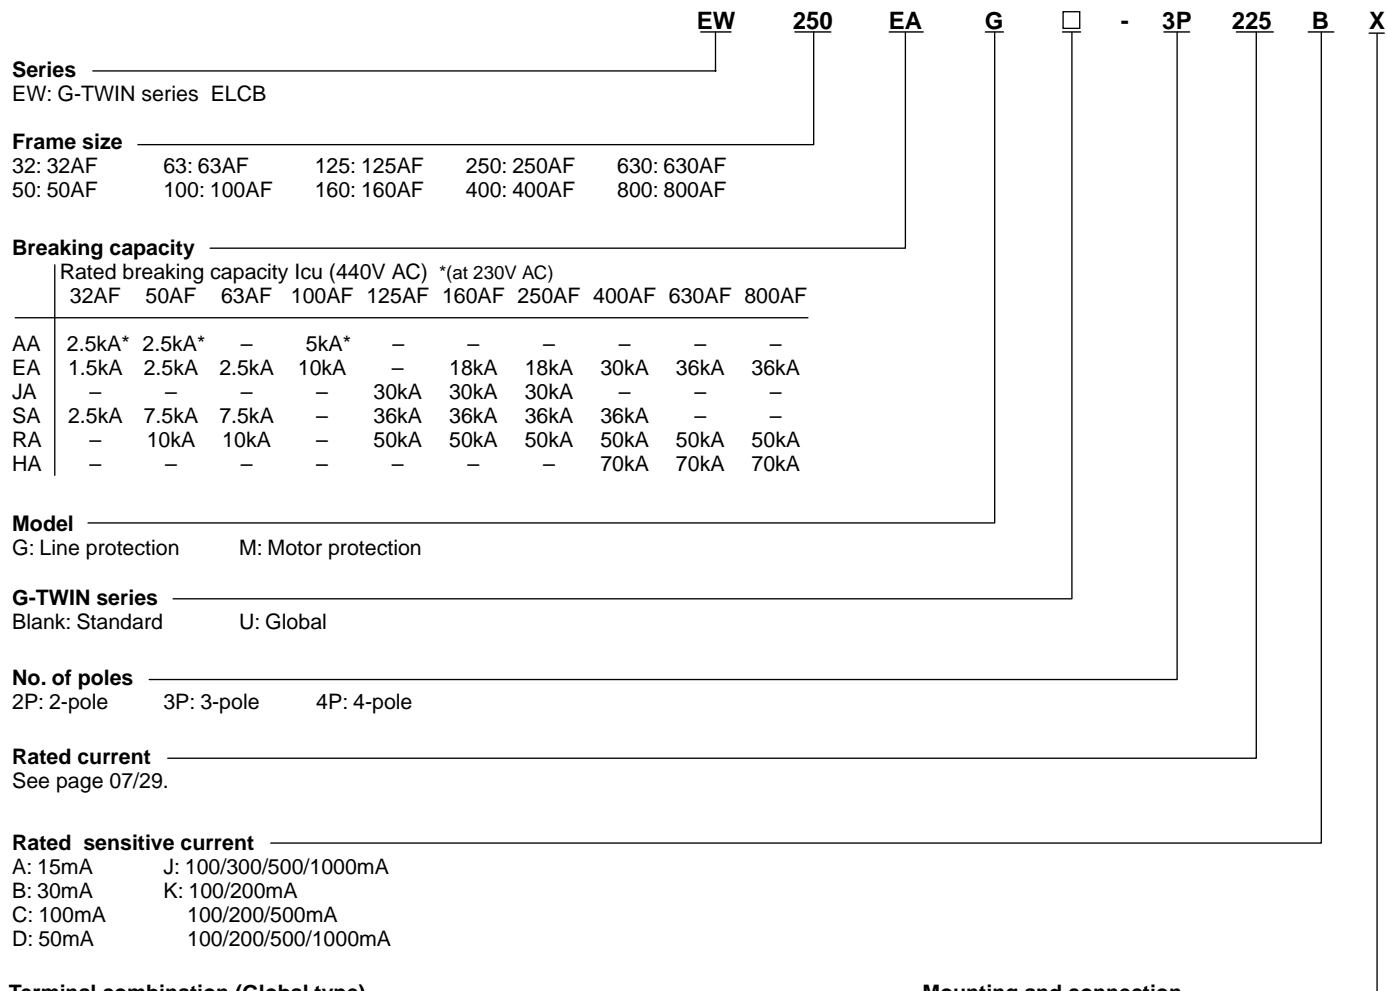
EW 250 EA G □ - 3P 225 B X

Series
EW: G-TWIN series ELCB

Frame size
32: 32AF 63: 63AF 125: 125AF 250: 250AF 630: 630AF
50: 50AF 100: 100AF 160: 160AF 400: 400AF 800: 800AF

Breaking capacity
Rated breaking capacity Icu (440V AC) *(at 230V AC)

| | 32AF | 50AF | 63AF | 100AF | 125AF | 160AF | 250AF | 400AF | 630AF | 800AF |
|---|---|---|---|---|---|---|---|---|---|---|
| AA | 2.5kA* | 2.5kA* | – | 5kA* | – | – | – | – | – | – |
| EA | 1.5kA | 2.5kA | 2.5kA | 10kA | – | 18kA | 18kA | 30kA | 36kA | 36kA |
| JA | – | – | – | – | 30kA | 30kA | 30kA | – | – | – |
| SA | 2.5kA | 7.5kA | 7.5kA | – | 36kA | 36kA | 36kA | 36kA | – | – |
| RA | – | 10kA | 10kA | – | 50kA | 50kA | 50kA | 50kA | 50kA | 50kA |
| HA | – | – | – | – | – | – | – | 70kA | 70kA | 70kA |

Model
G: Line protection M: Motor protection

G-TWIN series
Blank: Standard U: Global

No. of poles
2P: 2-pole 3P: 3-pole 4P: 4-pole

Rated current
See page 07/29.

Rated sensitive current
A: 15mA J: 100/300/500/1000mA
B: 30mA K: 100/200mA
C: 100mA 100/200/500mA
D: 50mA 100/200/500/1000mA

Terminal combination (Global type) Mounting and connection